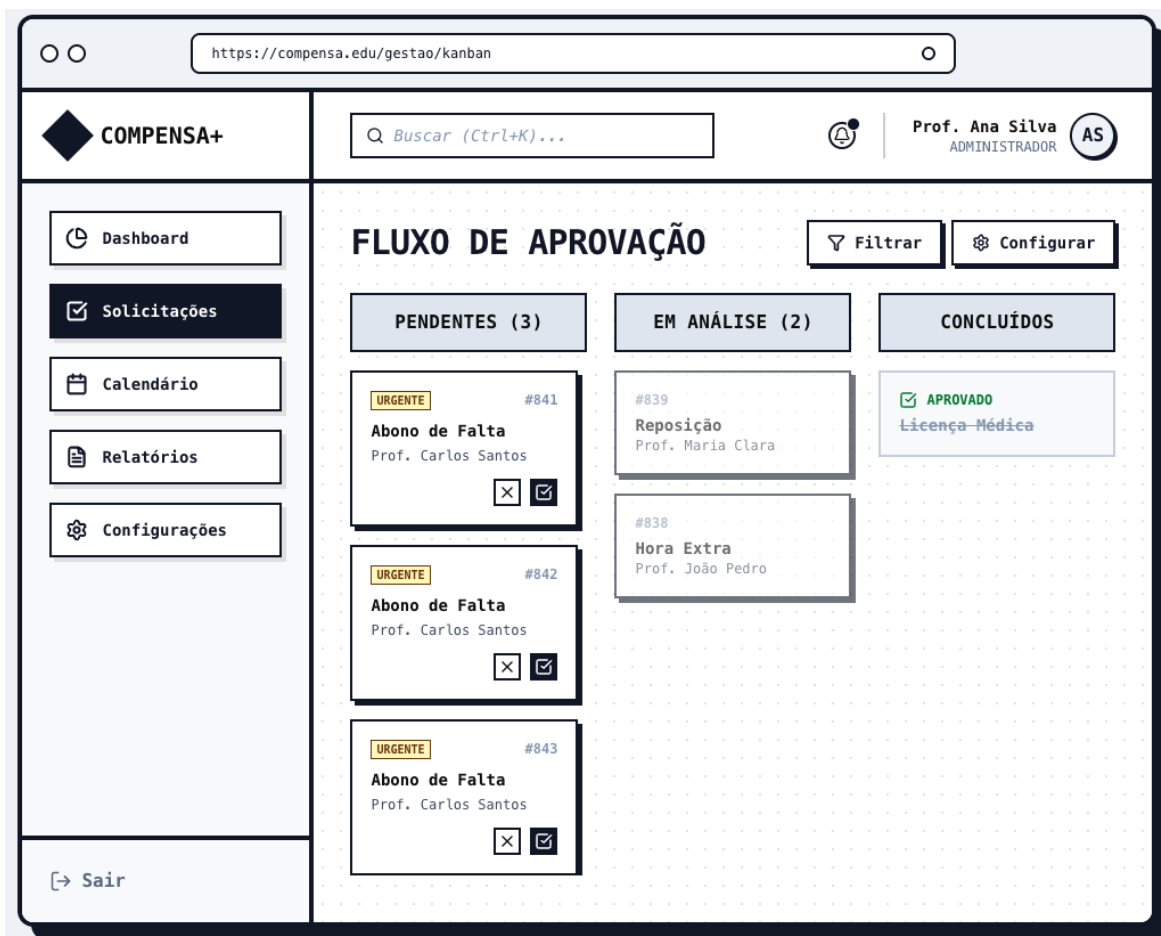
https://compensa.edu/gestao/kanban

COMPENSA+

Buscar (Ctrl+K)...

Prof. Ana Silva
ADMINISTRADOR
AS

Dashboard
Solicitações
Calendário
Relatórios
Configurações

Sair

FLUXO DE APROVAÇÃO

Filtrar
Configurar

PENDENTES (3)

URGENTE #841
Abono de Falta
Prof. Carlos Santos

URGENTE #842
Abono de Falta
Prof. Carlos Santos

URGENTE #843
Abono de Falta
Prof. Carlos Santos

EM ANÁLISE (2)

#839
Reposição
Prof. Maria Clara

#838
Hora Extra
Prof. João Pedro

CONCLUÍDOS

APROVADO
Licença Médica